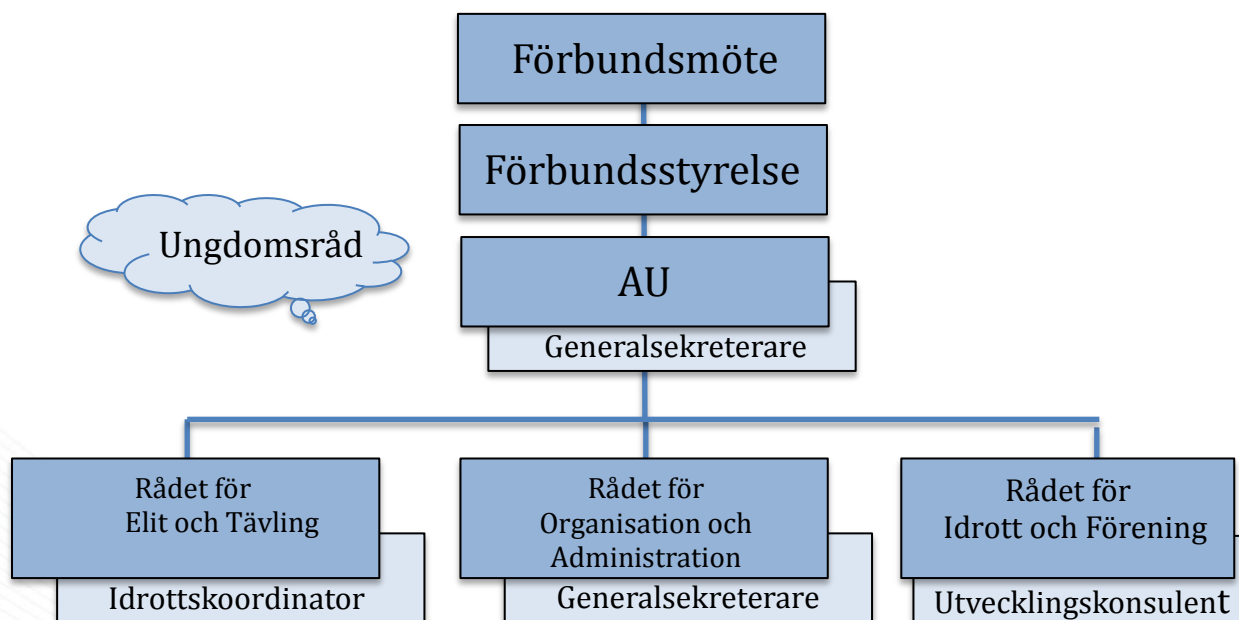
Förbundsmöte

Förbundsstyrelse

Ungdomsråd

AU

Generalsekreterare

Rådet för Elit och Tävling

Idrottskoordinator

Rådet för Organisation och Administration

Generalsekreterare

Rådet för Idrott och Förening

Utvecklingskonsulent